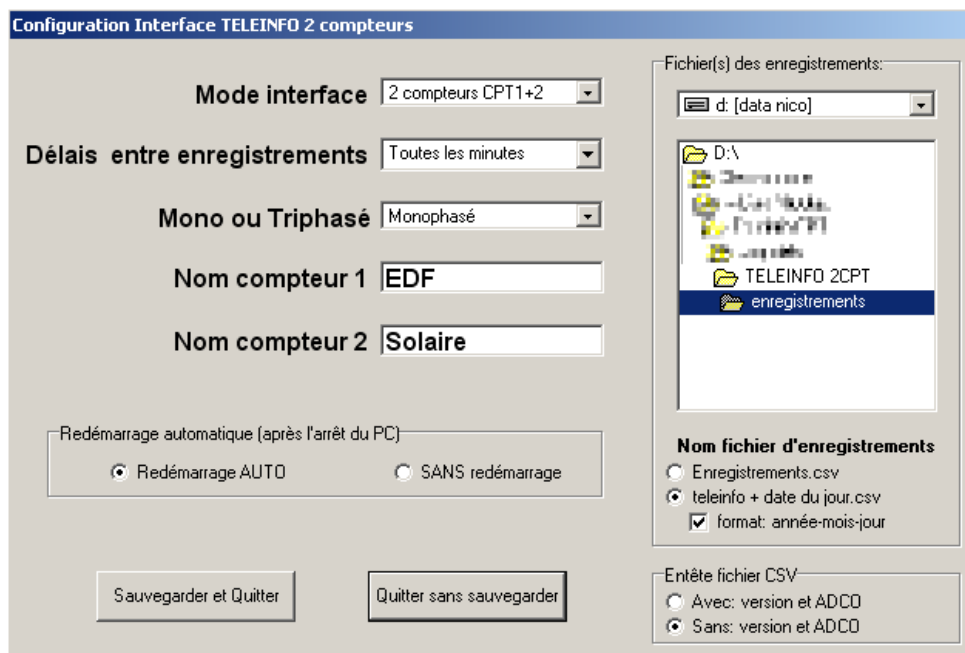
Configuration Interface TELEINFO 2 compteurs

Mode interface 2 compteurs CPT1+2

Délais entre enregistrements Toutes les minutes

Mono ou Triphasé Monophasé

Nom compteur 1 EDF

Nom compteur 2 Solaire

Redémarrage automatique (après l'arrêt du PC)

Redémarrage AUTO

SANS redémarrage

Sauvegarder et Quitter

Quitter sans sauvegarder

Fichier(s) des enregistrements:

d: [data nico]

D:\

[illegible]

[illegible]

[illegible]

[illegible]

TELEINFO 2CPT

enregistrements

Nom fichier d'enregistrements

Enregistrements.csv

teleinfo + date du jour.csv

format: année-mois-jour

Entête fichier CSV

Avec: version et ADCO

Sans: version et ADCO